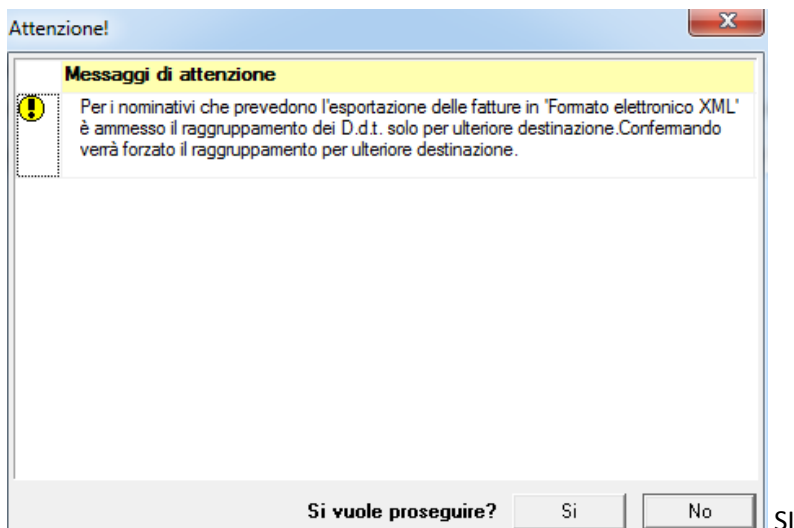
Attenzione!

Messaggi di attenzione

Per i nominativi che prevedono l'esportazione delle fatture in 'Formato elettronico XML' è ammesso il raggruppamento dei D.d.t. solo per ulteriore destinazione.Confermando verrà forzato il raggruppamento per ulteriore destinazione.

Si vuole proseguire? Si No

SI